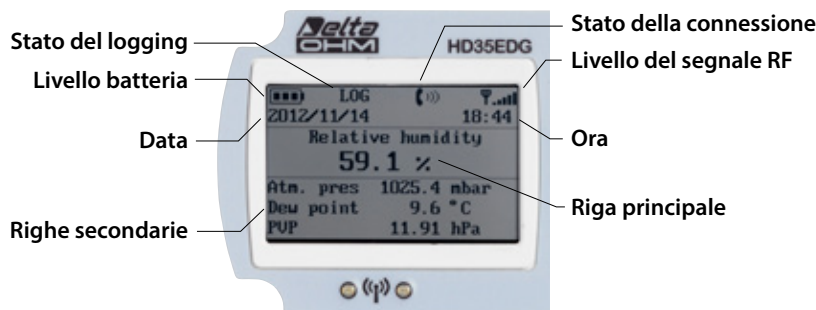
Delta OHM

HD35EDG

Stato della connessione

Stato del logging

Livello del segnale RF

Livello batteria

LOG

2012/11/14

18:44

Data

Ora

Relative humidity

59.1 %

Riga principale

Atm. pres 1025.4 mbar

Dew point 9.6 °C

PVP 11.91 hPa

Righe secondarie